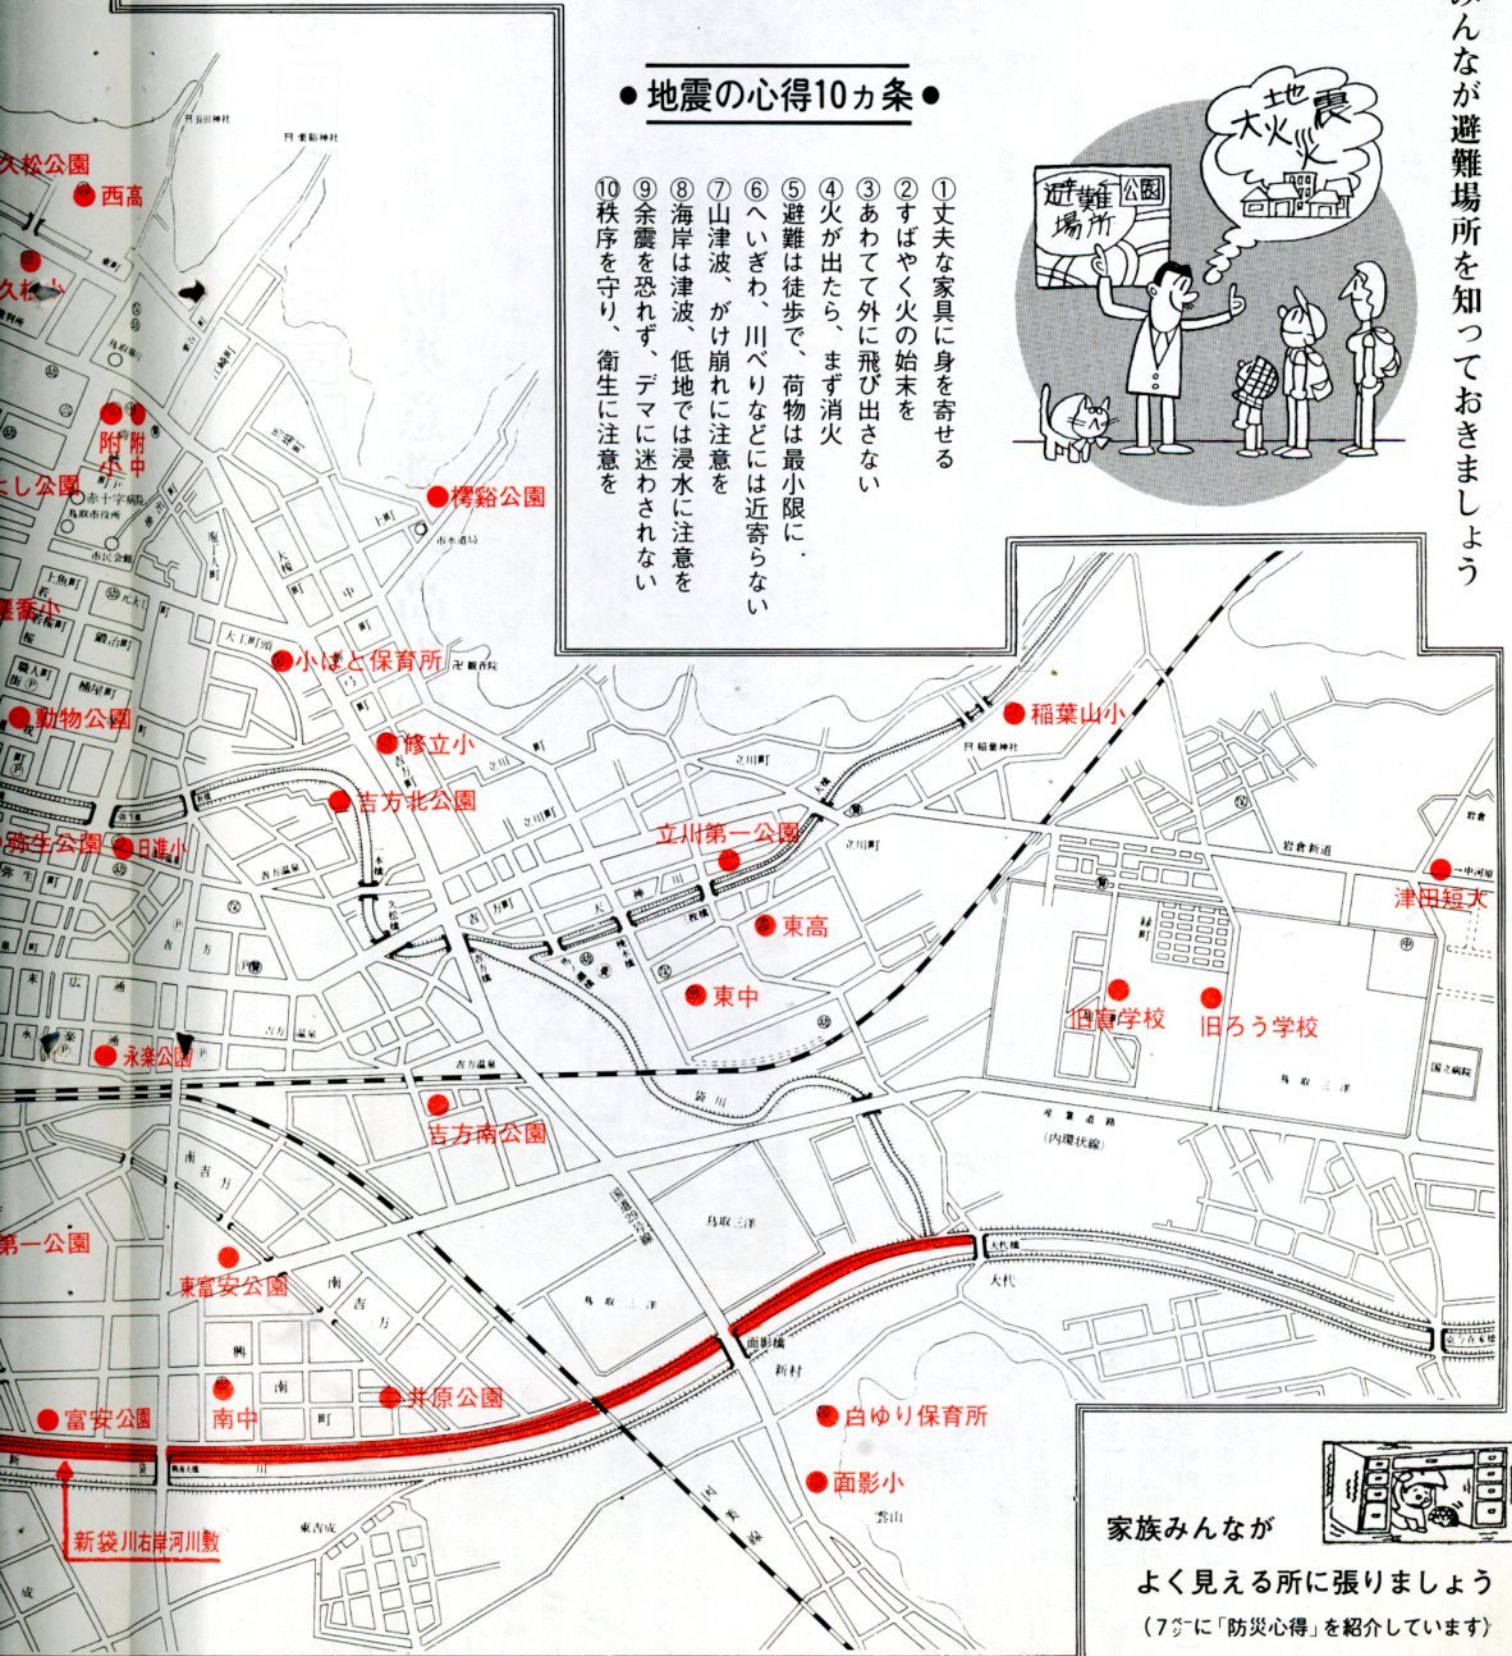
●地震の心得10ヵ条●

①丈夫な家具に身を寄せる
②すばやく火の始末を
③あわてて外に飛び出さない
④火が出たら、まず消火
⑤避難は徒歩で、荷物は最小限に
⑥へいぎわ、川べりなどには近寄らない
⑦山津波、がけ崩れに注意を
⑧海岸は津波、低地では浸水に注意を
⑨余震を恐れず、デマに迷わされない
⑩秩序を守り、衛生に注意を

みんなが避難場所を知っておきましょう

土地 大火 震
避難場所 公園

久松公園
西高
久松小
附小 附中
わし公園
赤十字病院
鳥取市役所
市民会館
上魚町
醇風小
動物公園
弥生公園
日進小
永楽公園
樗谿公園
市水道局
上町
大工町頭
小ばと保育所
修立小
吉方北公園
立川町
立川第一公園
東高
東中
稲葉山小
稲葉神社
岩倉新道
岩倉
津田短大
旧盲学校
旧ろう学校
鳥取三洋
国立病院
(内環状線)
吉方南公園
第一公園
東富安公園
南吉方
富安公園
南中
井原公園
面影橋
新村
白ゆり保育所
面影小
雲山
大代
新袋川右岸河川敷
東吉成
袋川
因美線
鳥取三洋

家族みんなが
よく見える所に張りましょう
(7ページに「防災心得」を紹介しています)